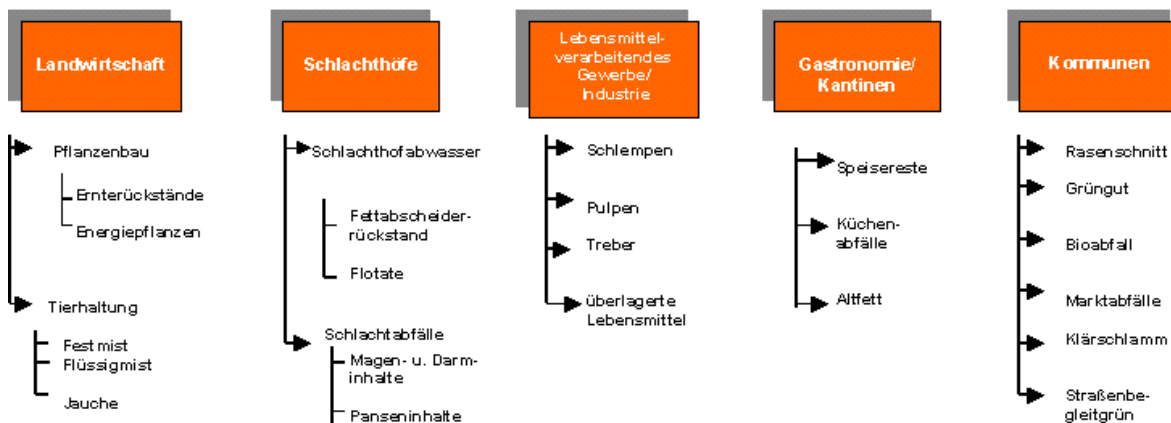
Landwirtschaft

Pflanzenbau

Ernterückstände

Energiepflanzen

Tierhaltung

Festmist

Flüssigmist

Jauche

Schlachthöfe

Schlachthofabwasser

Fettabscheiderrückstand

Flotate

Schlachtabfälle

Magen- u. Darminhalte

Panseninhalte

Lebensmittelverarbeitendes Gewerbe/ Industrie

Schlempen

Pulpen

Treber

überlagerte Lebensmittel

Gastronomie/ Kantinen

Speisereste

Küchenabfälle

Altfett

Kommunen

Rasenschnitt

Grüngut

Bioabfall

Marktabfälle

Klärschlamm

Straßenbegleitgrün